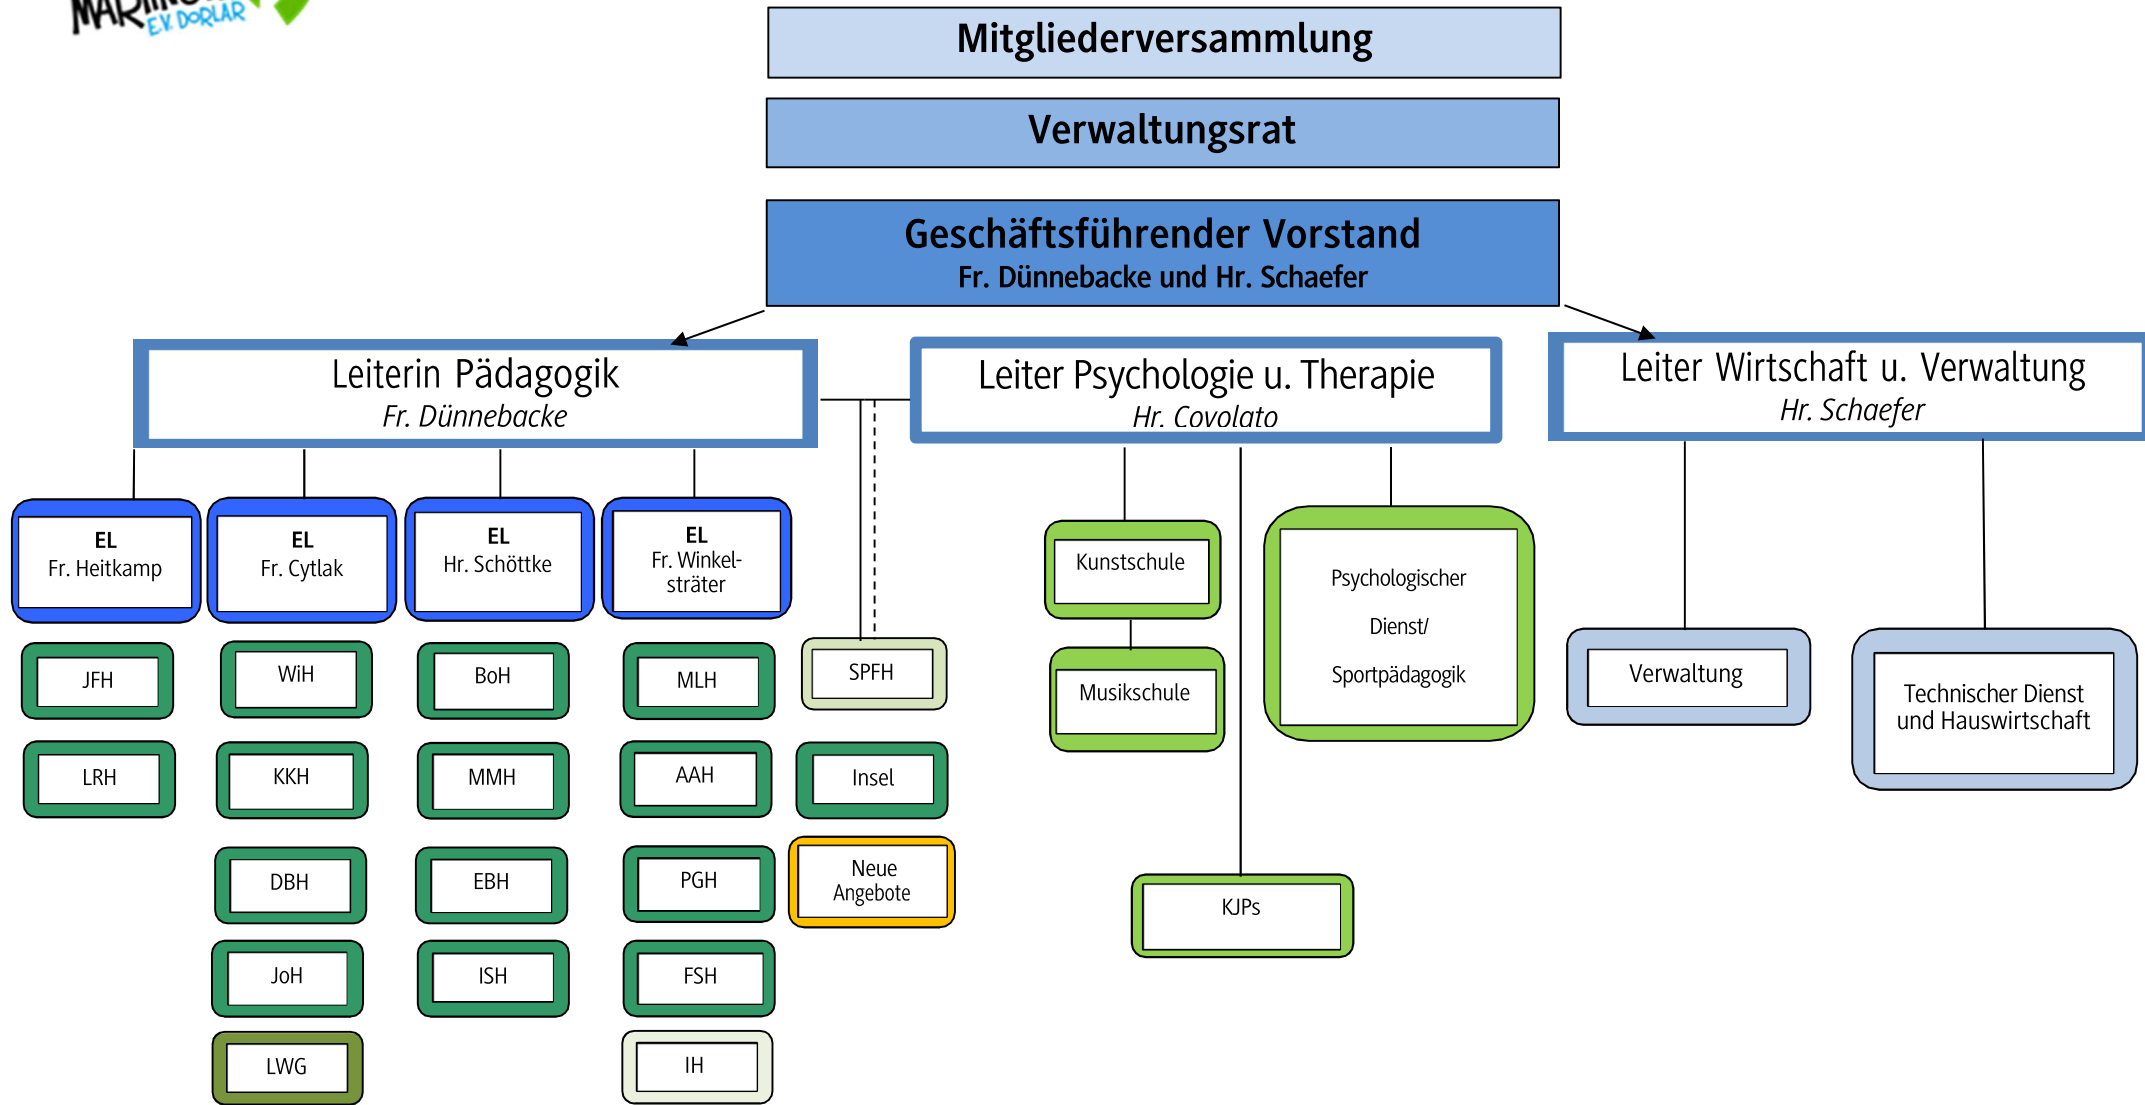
MARI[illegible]
E.V. DORLAR

Mitgliederversammlung

Verwaltungsrat

Geschäftsführender Vorstand
Fr. Dünnebacke und Hr. Schaefer

Leiterin Pädagogik
Fr. Dünnebacke

Leiter Psychologie u. Therapie
Hr. Covolato

Leiter Wirtschaft u. Verwaltung
Hr. Schaefer

EL
Fr. Heitkamp

EL
Fr. Cytlak

EL
Hr. Schöttke

EL
Fr. Winkelsträter

JFH

LRH

WiH

KKH

DBH

JoH

LWG

BoH

MMH

EBH

ISH

MLH

AAH

PGH

FSH

IH

SPFH

Insel

Neue Angebote

Kunstschule

Musikschule

Psychologischer Dienst/ Sportpädagogik

KJPs

Verwaltung

Technischer Dienst und Hauswirtschaft